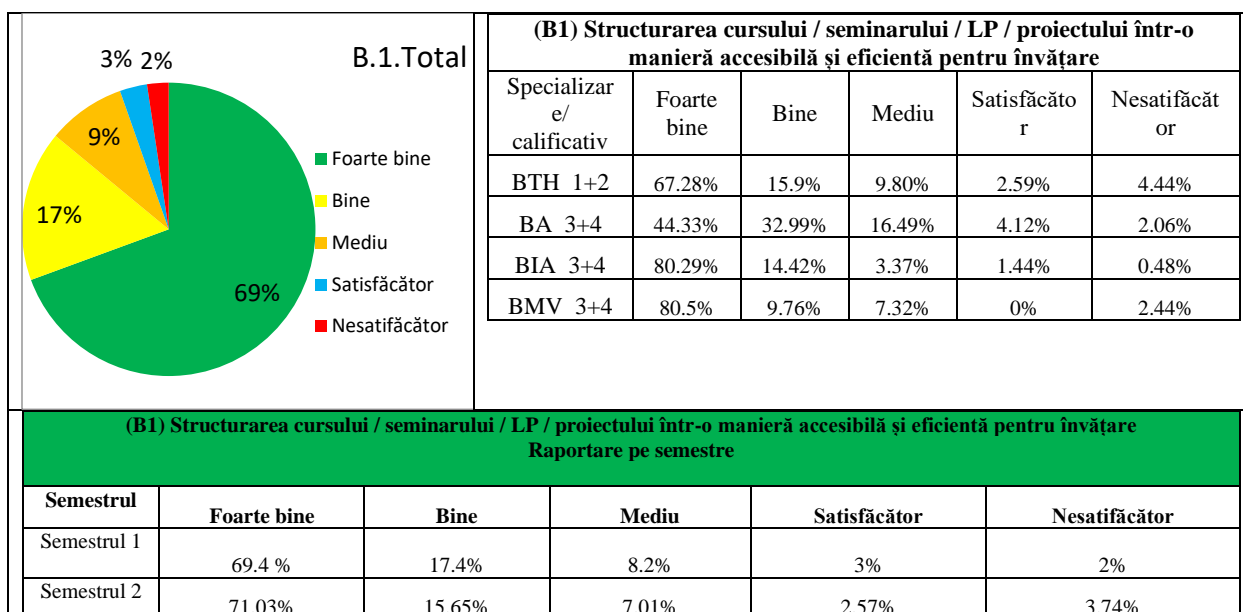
3% 2%

B.1.Total

9%

17%

69%

Foarte bine

Bine

Mediu

Satisfăcător

Nesatifăcător

(B1) Structurarea cursului / seminarului / LP / proiectului într-o manieră accesibilă și eficientă pentru învățare

| Specializare/ calificativ | Foarte bine | Bine | Mediu | Satisfăcător | Nesatifăcător |
|---|---|---|---|---|---|
| BTH 1+2 | 67.28% | 15.9% | 9.80% | 2.59% | 4.44% |
| BA 3+4 | 44.33% | 32.99% | 16.49% | 4.12% | 2.06% |
| BIA 3+4 | 80.29% | 14.42% | 3.37% | 1.44% | 0.48% |
| BMV 3+4 | 80.5% | 9.76% | 7.32% | 0% | 2.44% |

(B1) Structurarea cursului / seminarului / LP / proiectului într-o manieră accesibilă și eficientă pentru învățare
Raportare pe semestre

| Semestrul | Foarte bine | Bine | Mediu | Satisfăcător | Nesatifăcător |
|---|---|---|---|---|---|
| Semestrul 1 | 69.4 % | 17.4% | 8.2% | 3% | 2% |
| Semestrul 2 | 71.03% | 15.65% | 7.01% | 2.57% | 3.74% |